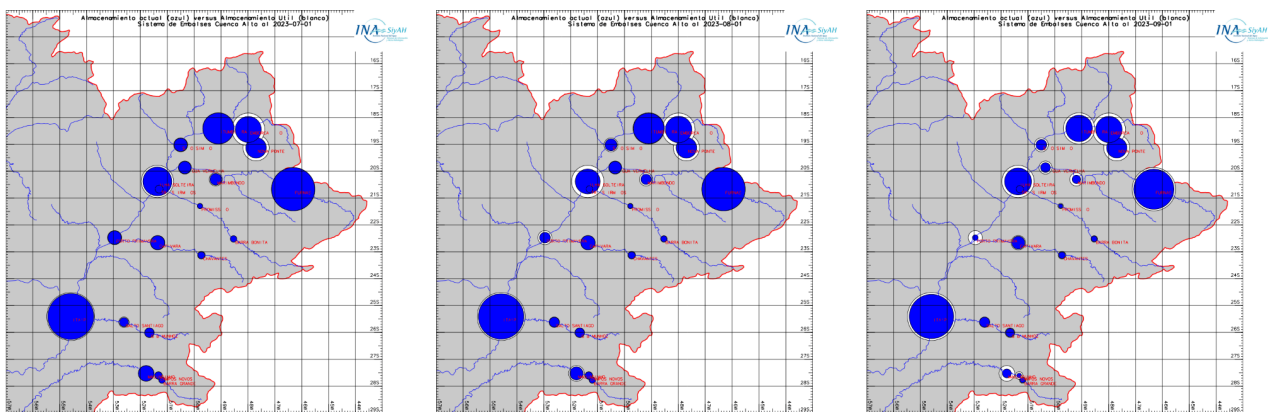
Almacenamiento actual (azul) versus Almacenamiento Util (blanco)
Sistema de Embalses Cuenca Alta al 2023-07-01

INA

165
175
185
195
205
215
225
235
245
255
265
275
285

Almacenamiento actual (azul) versus Almacenamiento Util (blanco)
Sistema de Embalses Cuenca Alta al 2023-08-01

INA

165
175
185
195
205
215
225
235
245
255
265
275
285

Almacenamiento actual (azul) versus Almacenamiento Util (blanco)
Sistema de Embalses Cuenca Alta al 2023-09-01

INA

165
175
185
195
205
215
225
235
245
255
265
275
285